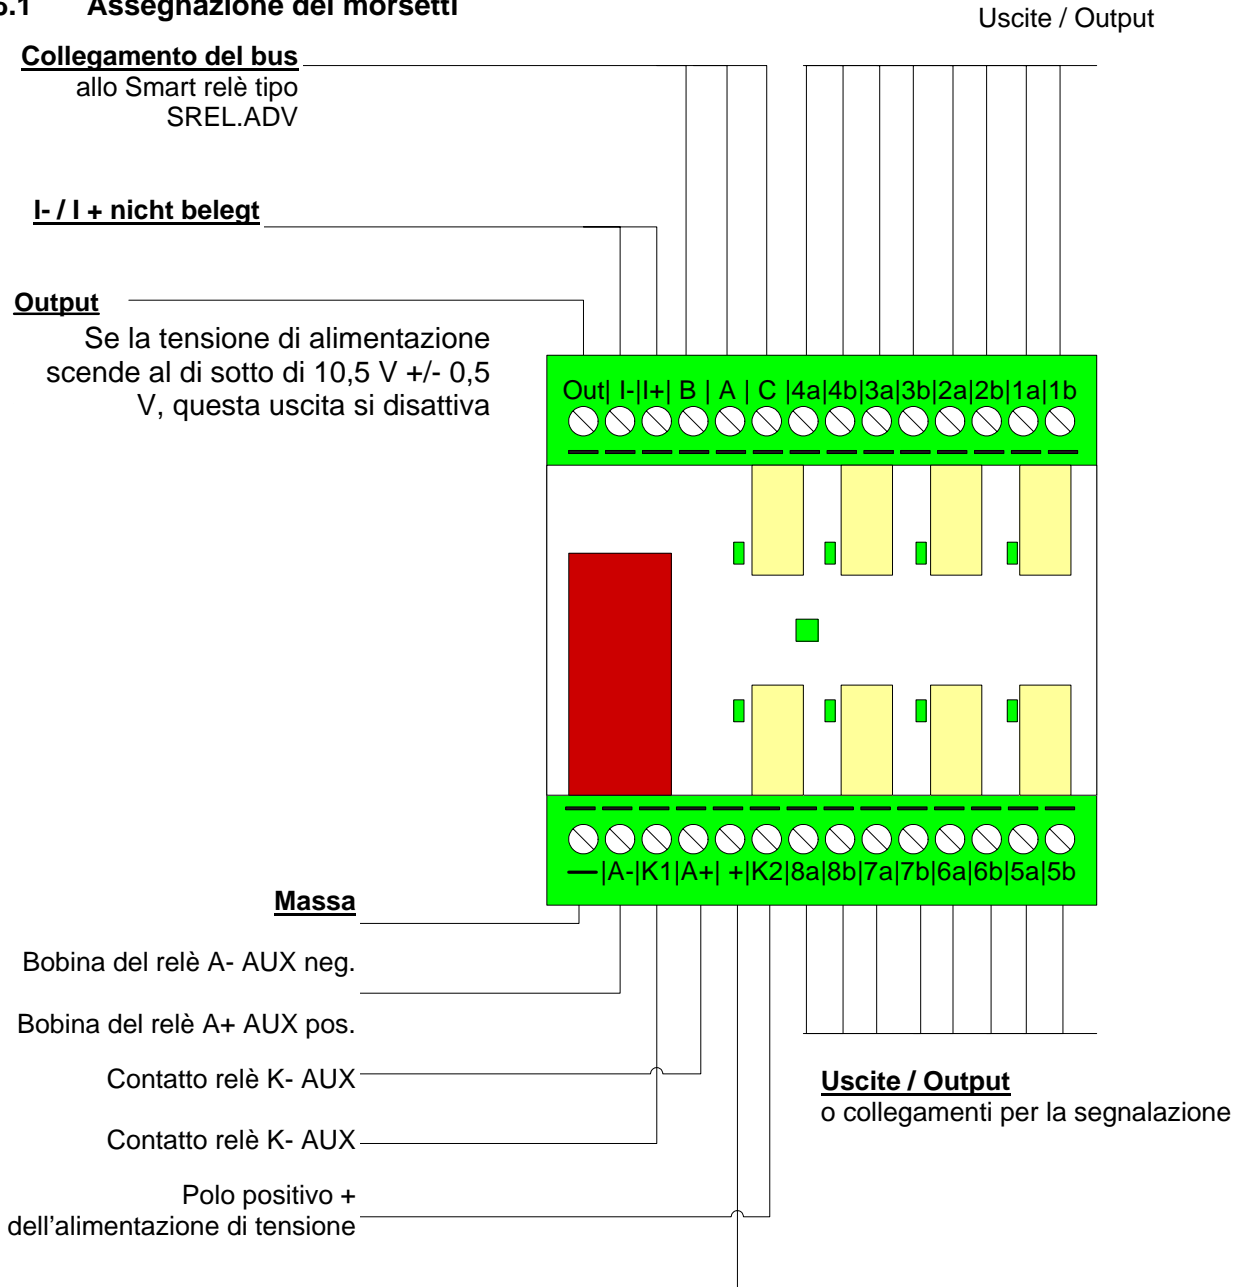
5.1 Assegnazione dei morsetti

Uscite / Output

Collegamento del bus
allo Smart relè tipo SREL.ADV

I- / I + nicht belegt

Output
Se la tensione di alimentazione scende al di sotto di 10,5 V +/- 0,5 V, questa uscita si disattiva

Out| I-|I+| B | A | C |4a|4b|3a|3b|2a|2b|1a|1b

—|A-|K1|A+| +|K2|8a|8b|7a|7b|6a|6b|5a|5b

Massa

Bobina del relè A- AUX neg.

Bobina del relè A+ AUX pos.

Contatto relè K- AUX

Contatto relè K- AUX

Polo positivo + dell'alimentazione di tensione

Uscite / Output
o collegamenti per la segnalazione